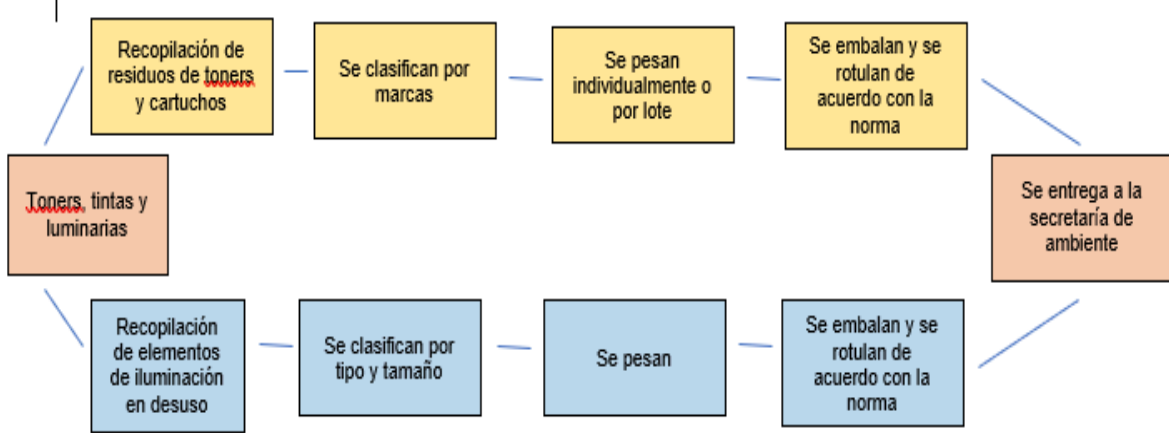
Recopilación de residuos de toners y cartuchos

Se clasifican por marcas

Se pesan individualmente o por lote

Se embalan y se rotulan de acuerdo con la norma

Toners, tintas y luminarias

Se entrega a la secretaría de ambiente

Recopilación de elementos de iluminación en desuso

Se clasifican por tipo y tamaño

Se pesan

Se embalan y se rotulan de acuerdo con la norma